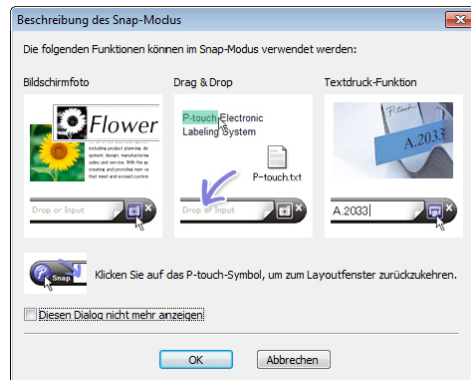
Beschreibung des Snap-Modus

Die folgenden Funktionen können im Snap-Modus verwendet werden:

Bildschirmfoto

Flower

Drop or Input

Drag & Drop

P-touch Electronic Labeling System

P-touch.txt

Drop or Input

Textdruck-Funktion

P-touch

A.2033

A.2033

Snap

Klicken Sie auf das P-touch-Symbol, um zum Layoutfenster zurückzukehren.

Diesen Dialog nicht mehr anzeigen

OK

Abbrechen